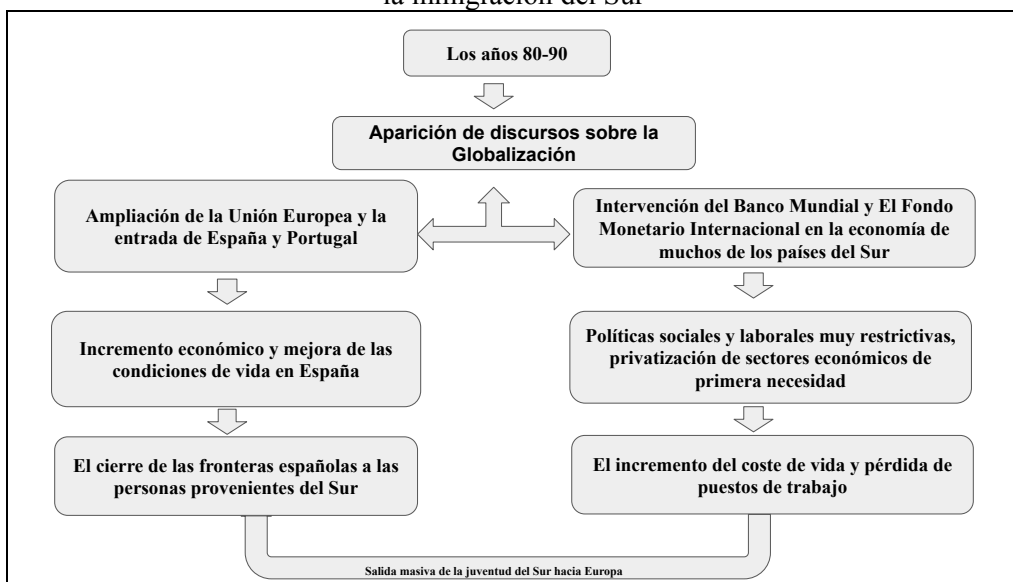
la inmigración del Sur

Los años 80-90

Aparición de discursos sobre la Globalización

Ampliación de la Unión Europea y la entrada de España y Portugal

Intervención del Banco Mundial y El Fondo Monetario Internacional en la economía de muchos de los países del Sur

Incremento económico y mejora de las condiciones de vida en España

Políticas sociales y laborales muy restrictivas, privatización de sectores económicos de primera necesidad

El cierre de las fronteras españolas a las personas provenientes del Sur

El incremento del coste de vida y pérdida de puestos de trabajo

Salida masiva de la juventud del Sur hacia Europa